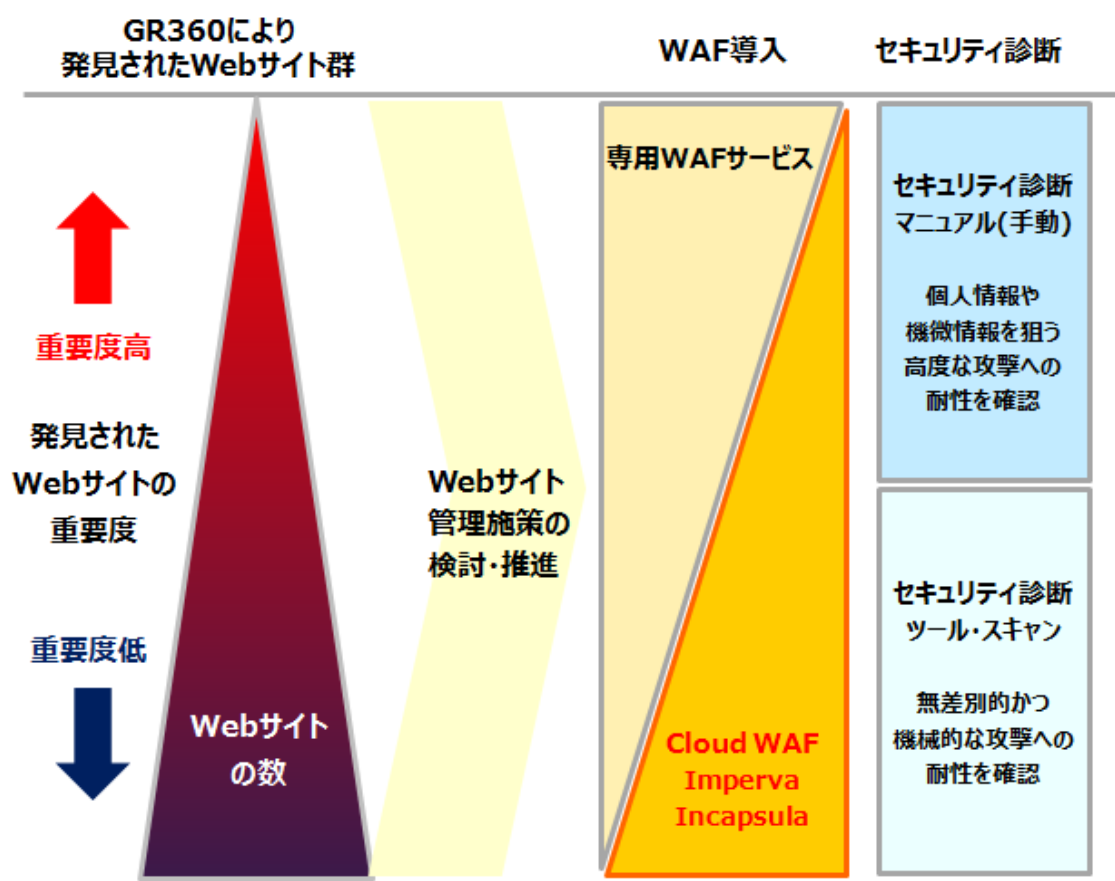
GR360により
発見されたWebサイト群

WAF導入

セキュリティ診断

重要度高

発見された
Webサイトの
重要度

重要度低

Webサイト
の数

Webサイト
管理施策の
検討・推進

専用WAFサービス

Cloud WAF
Imperva
Incapsula

セキュリティ診断
マニュアル(手動)

個人情報や
機微情報を狙う
高度な攻撃への
耐性を確認

セキュリティ診断
ツール・スキャン

無差別的かつ
機械的な攻撃への
耐性を確認